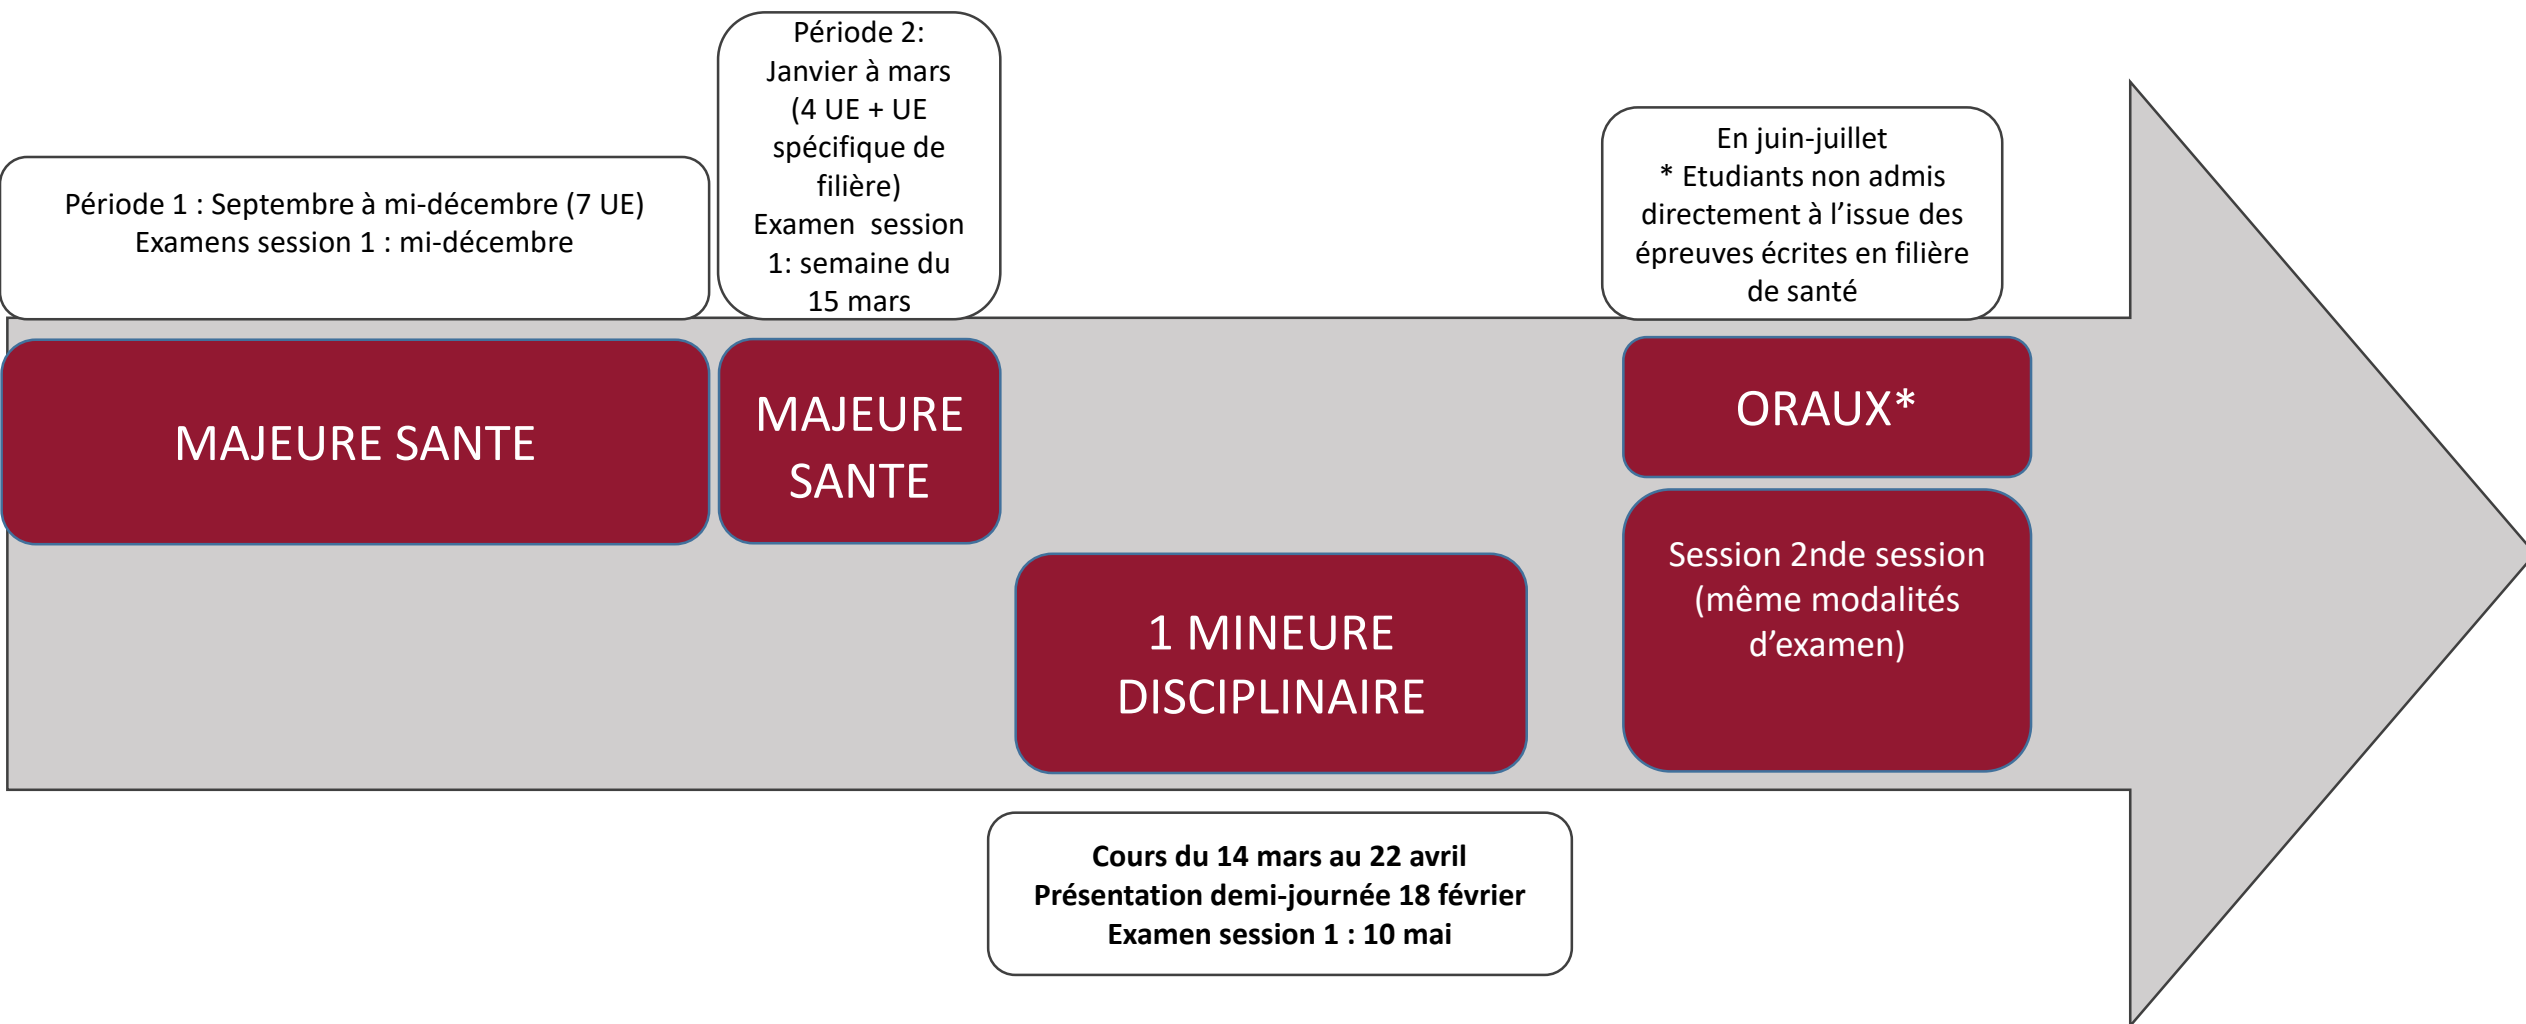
Période 1 : Septembre à mi-décembre (7 UE)
Examens session 1 : mi-décembre

Période 2:
Janvier à mars
(4 UE + UE spécifique de filière)
Examen session 1: semaine du 15 mars

En juin-juillet
* Etudiants non admis directement à l'issue des épreuves écrites en filière de santé

MAJEURE SANTE

MAJEURE SANTE

ORAUX*

Session 2nde session (même modalités d'examen)

1 MINEURE DISCIPLINAIRE

Cours du 14 mars au 22 avril
Présentation demi-journée 18 février
Examen session 1 : 10 mai